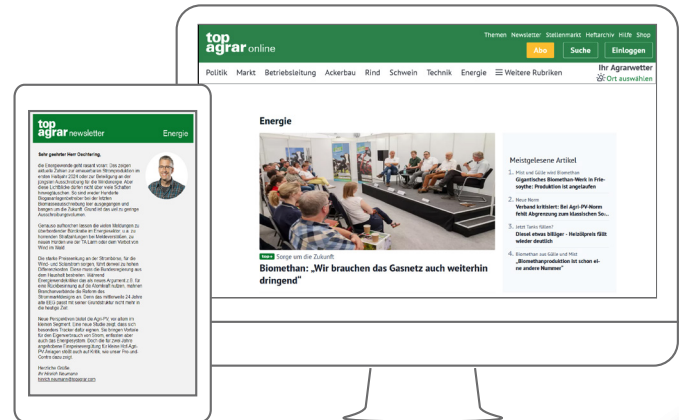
top agrar online

Themen Newsletter Stellenmarkt Heftarchiv Hilfe Shop

Abo Suche Einloggen

Ihr Agrarwetter
Ort auswählen

Politik Markt Betriebsleitung Ackerbau Rind Schwein Technik Energie Weitere Rubriken

Energie

Neu Sorge um die Zukunft

Biomethan: „Wir brauchen das Gasnetz auch weiterhin dringend"

Meistgelesene Artikel

1. Mist und Gülle wird Biomethan
Gigantisches Biomethan-Werk in Friesoythe: Produktion ist angelaufen

2. Neue Norm
Verband kritisiert: Bei Agri-PV-Norm fehlt Abgrenzung zum klassischen So...

3. Jetzt Tanks füllen?
Diesel etwas billiger - Heizölpreis fällt wieder deutlich

4. Biomethan aus Gülle und Mist
„Biomethanproduktion ist schon ei- ne andere Nummer"

top agrar newsletter

Energie

Sehr geehrter Herr Doitiering,

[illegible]

Herzliche Grüße,
Ihr Hinrich Neumann
hinrich.neumann@topagrar.com